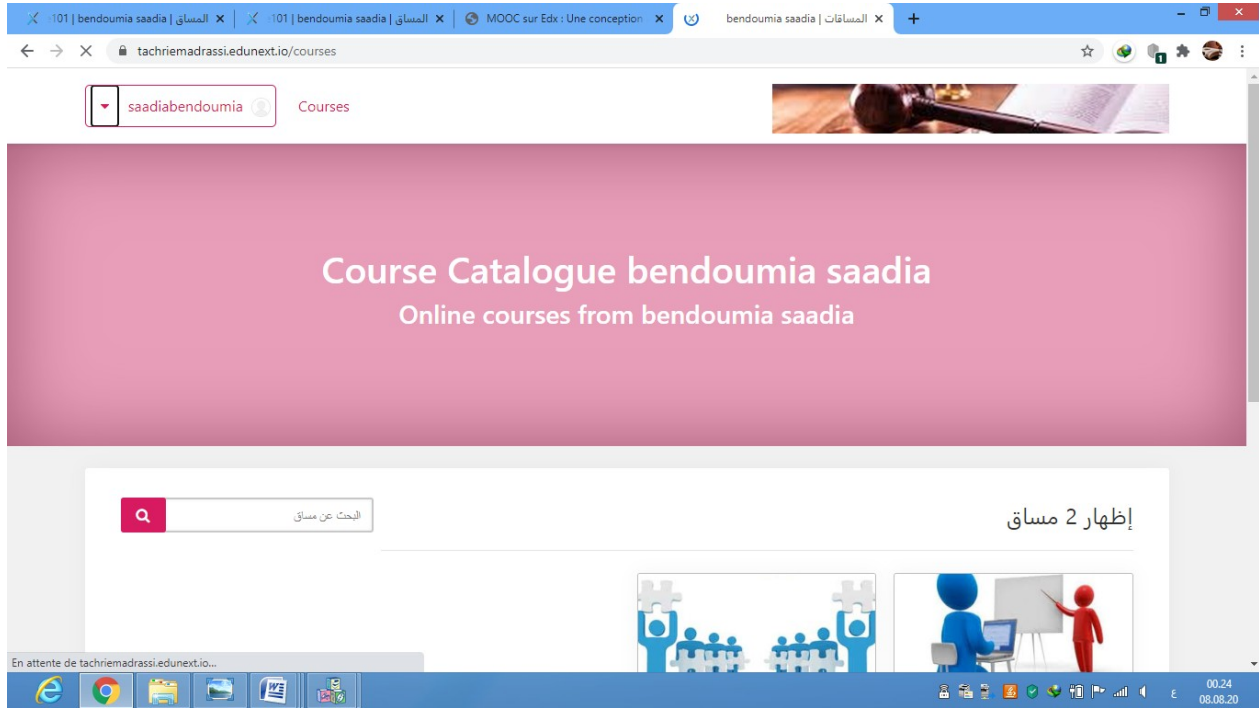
101 | bendoumia saadia | المساق ×
101 | bendoumia saadia | المساق ×
MOOC sur Edx : Une conception ×
bendoumia saadia | المساقات ×
+

tachriemadrassi.edunext.io/courses

saadiabendoumia
Courses

Course Catalogue bendoumia saadia
Online courses from bendoumia saadia

البحث عن مساق

إظهار 2 مساق

En attente de tachriemadrassi.edunext.io...

00.24
08.08.20